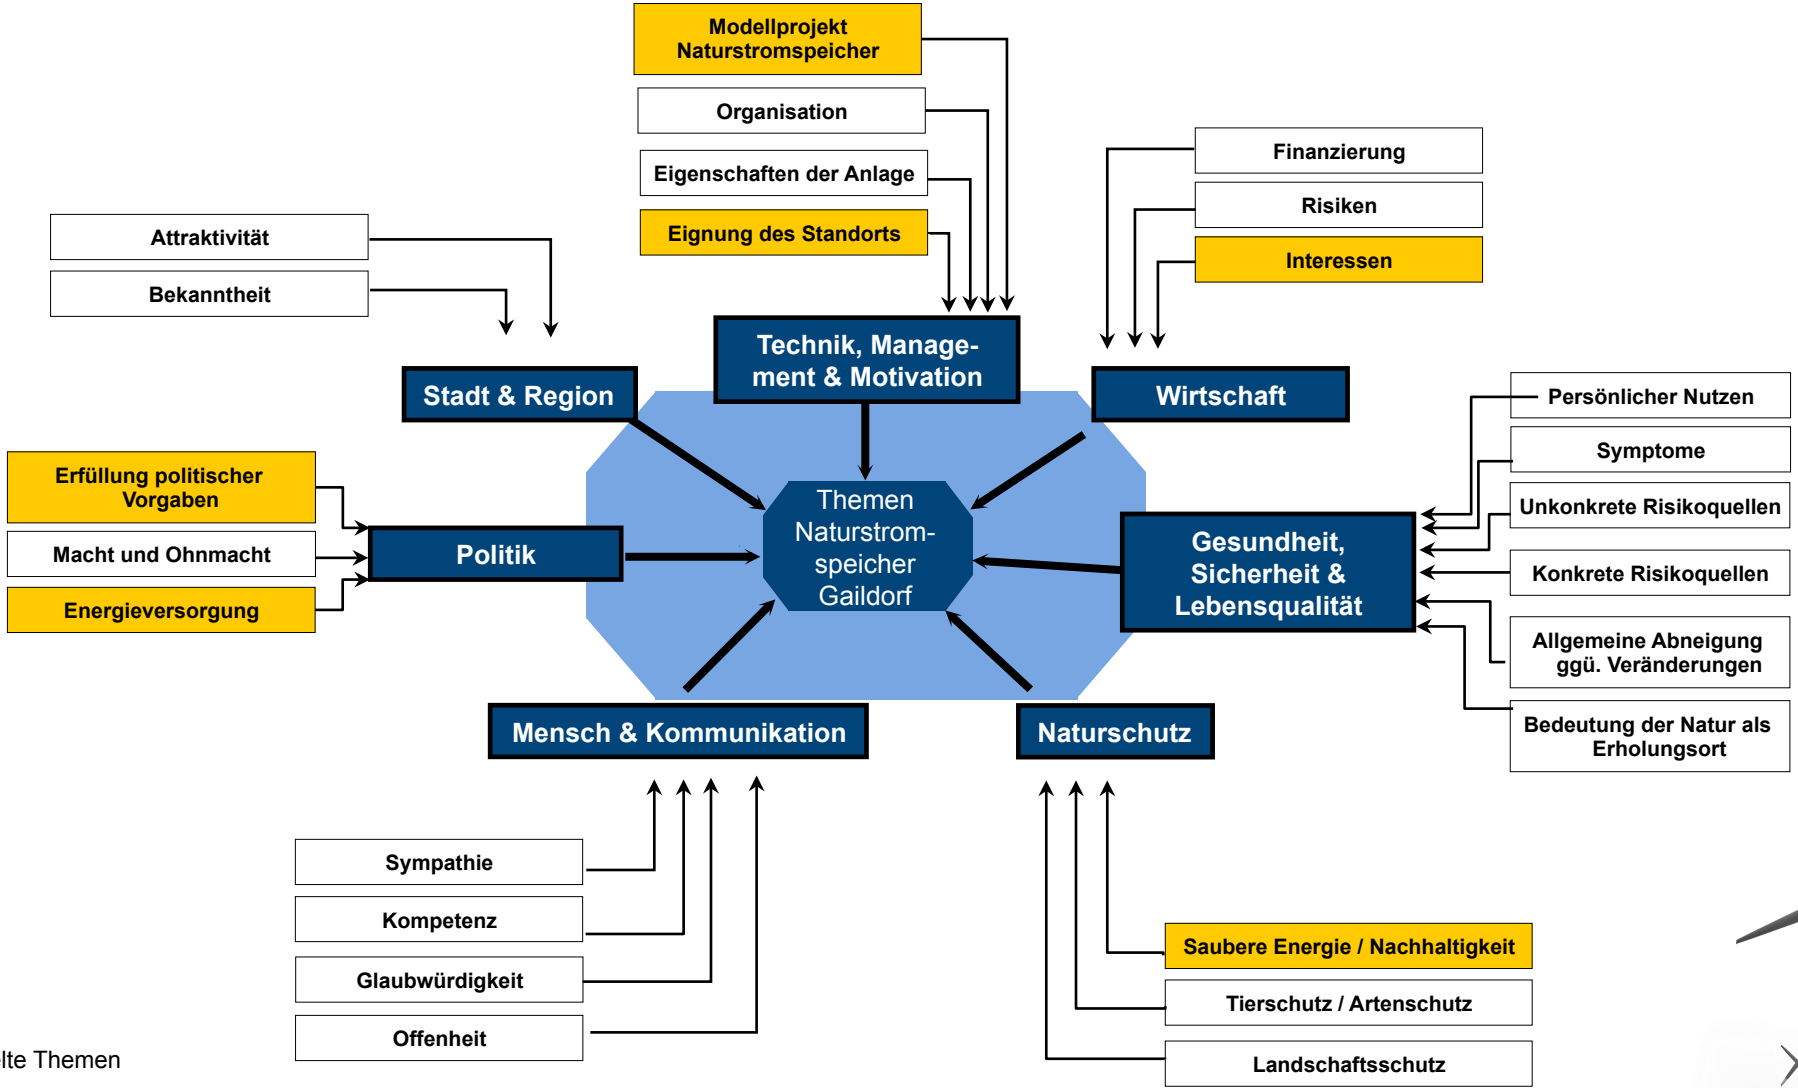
Modellprojekt Naturstromspeicher

Organisation

Eigenschaften der Anlage

Eignung des Standorts

Finanzierung

Risiken

Interessen

Attraktivität

Bekanntheit

Technik, Management & Motivation

Stadt & Region

Wirtschaft

Persönlicher Nutzen

Symptome

Unkonkrete Risikoquellen

Konkrete Risikoquellen

Allgemeine Abneigung ggü. Veränderungen

Bedeutung der Natur als Erholungsort

Erfüllung politischer Vorgaben

Macht und Ohnmacht

Energieversorgung

Politik

Themen Naturstromspeicher Gaildorf

Gesundheit, Sicherheit & Lebensqualität

Mensch & Kommunikation

Naturschutz

Sympathie

Kompetenz

Glaubwürdigkeit

Offenheit

Saubere Energie / Nachhaltigkeit

Tierschutz / Artenschutz

Landschaftsschutz

lte Themen